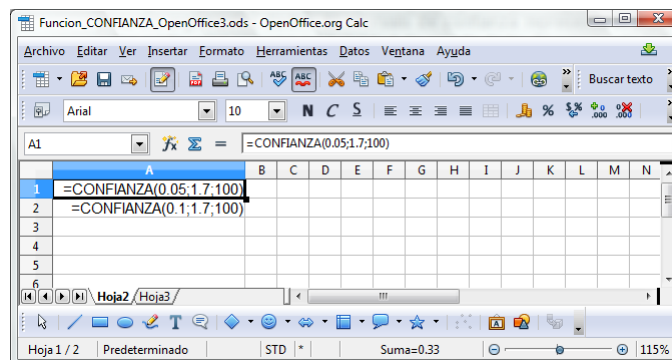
Funcion_CONFIANZA_OpenOffice3.ods - OpenOffice.org Calc

Archivo Editar Ver Insertar Formato Herramientas Datos Ventana Ayuda

Buscar texto

Arial 10 N C S

A1 =CONFIANZA(0.05;1.7;100)

| | A | B | C | D | E | F | G | H | I | J | K | L | M | N |
|---|---|---|---|---|---|---|---|---|---|---|---|---|---|---|
| 1 | =CONFIANZA(0.05;1.7;100) | | | | | | | | | | | | | |
| 2 | =CONFIANZA(0.1;1.7;100) | | | | | | | | | | | | | |
| 3 | | | | | | | | | | | | | | |
| 4 | | | | | | | | | | | | | | |
| 5 | | | | | | | | | | | | | | |
| 6 | | | | | | | | | | | | | | |

Hoja2 Hoja3

Hoja 1 / 2 Predeterminado STD * Suma=0.33 115%